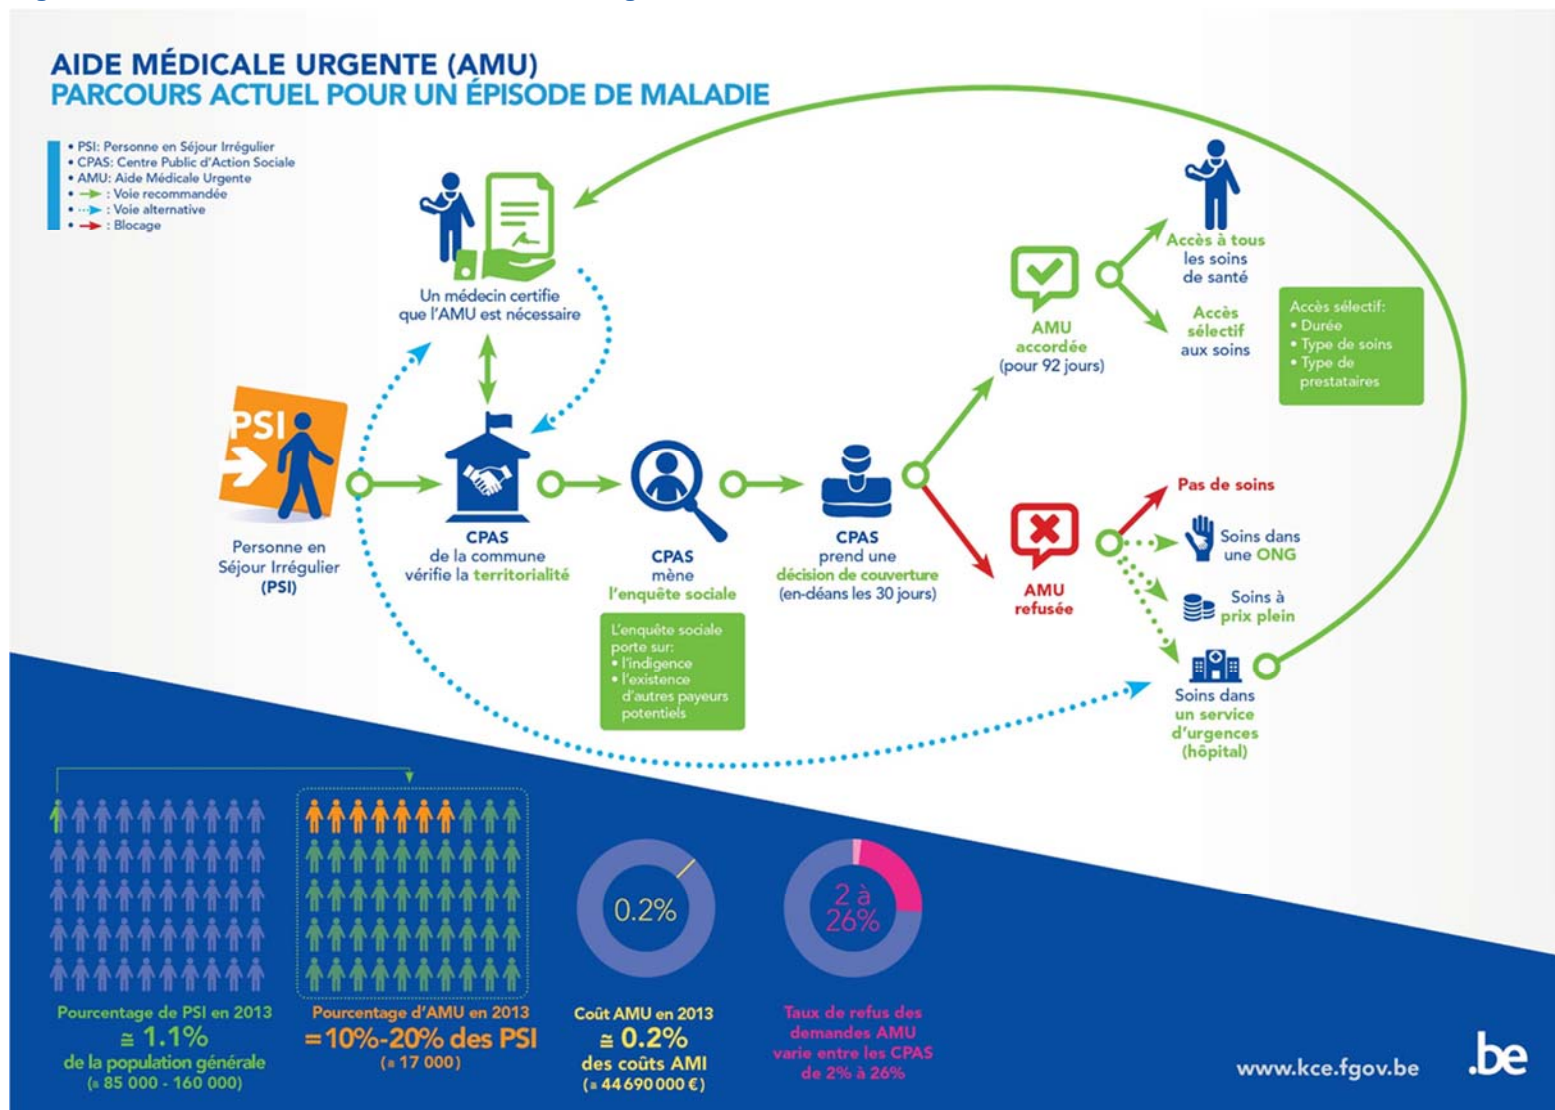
AIDE MÉDICALE URGENTE (AMU)
PARCOURS ACTUEL POUR UN ÉPISODE DE MALADIE

• PSI: Personne en Séjour Irrégulier
• CPAS: Centre Public d'Action Sociale
• AMU: Aide Médicale Urgente
• : Voie recommandée
• : Voie alternative
• : Blocage

Un médecin certifie que l'AMU est nécessaire

PSI

Personne en Séjour Irrégulier (PSI)

CPAS de la commune vérifie la territorialité

CPAS mène l'enquête sociale

L'enquête sociale porte sur:
• l'indigence
• l'existence d'autres payeurs potentiels

CPAS prend une décision de couverture (en-déans les 30 jours)

AMU accordée (pour 92 jours)

Accès à tous les soins de santé

Accès sélectif aux soins

Accès sélectif:
• Durée
• Type de soins
• Type de prestataires

AMU refusée

Pas de soins

Soins dans une ONG

Soins à prix plein

Soins dans un service d'urgences (hôpital)

Pourcentage de PSI en 2013
≅ 1.1%
de la population générale
(≅ 85 000 - 160 000)

Pourcentage d'AMU en 2013
=10%-20% des PSI
(≅ 17 000)

0.2%
Coût AMU en 2013
≅ 0.2%
des coûts AMI
(≅ 44 690 000 €)

2 à 26%
Taux de refus des demandes AMU varie entre les CPAS de 2% à 26%

www.kce.fgov.be
.be